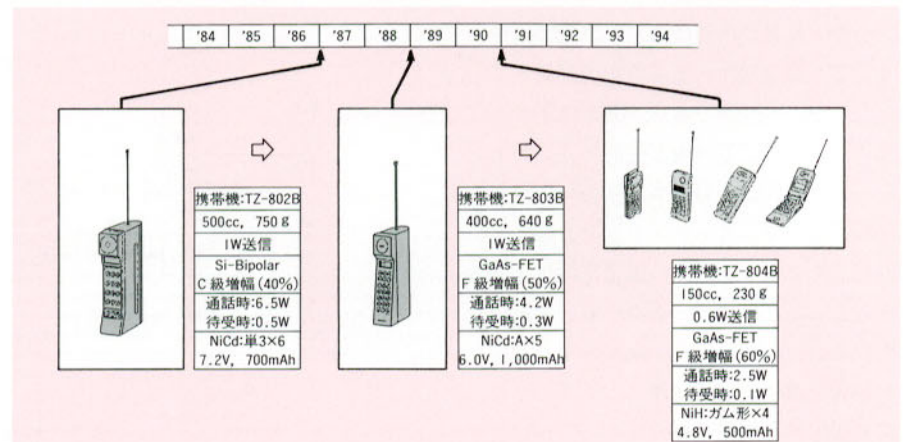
| '84 | '85 | '86 | '87 | '88 | '89 | '90 | '91 | '92 | '93 | '94 |
|---|---|---|---|---|---|---|---|---|---|---|

| 携帯機:TZ-802B |
|---|
| 500cc, 750 g |
| 1W送信 |
| Si-Bipolar C 級増幅 (40%) |
| 通話時:6.5W 待受時:0.5W |
| NiCd:単3×6 7.2V, 700mAh |

| 携帯機:TZ-803B |
|---|
| 400cc, 640 g |
| 1W送信 |
| GaAs-FET F 級増幅 (50%) |
| 通話時:4.2W 待受時:0.3W |
| NiCd:A×5 6.0V, 1,000mAh |

| 携帯機:TZ-804B |
|---|
| 150cc, 230 g |
| 0.6W送信 |
| GaAs-FET F 級増幅 (60%) |
| 通話時:2.5W 待受時:0.1W |
| NiH:ガム形×4 4.8V, 500mAh |